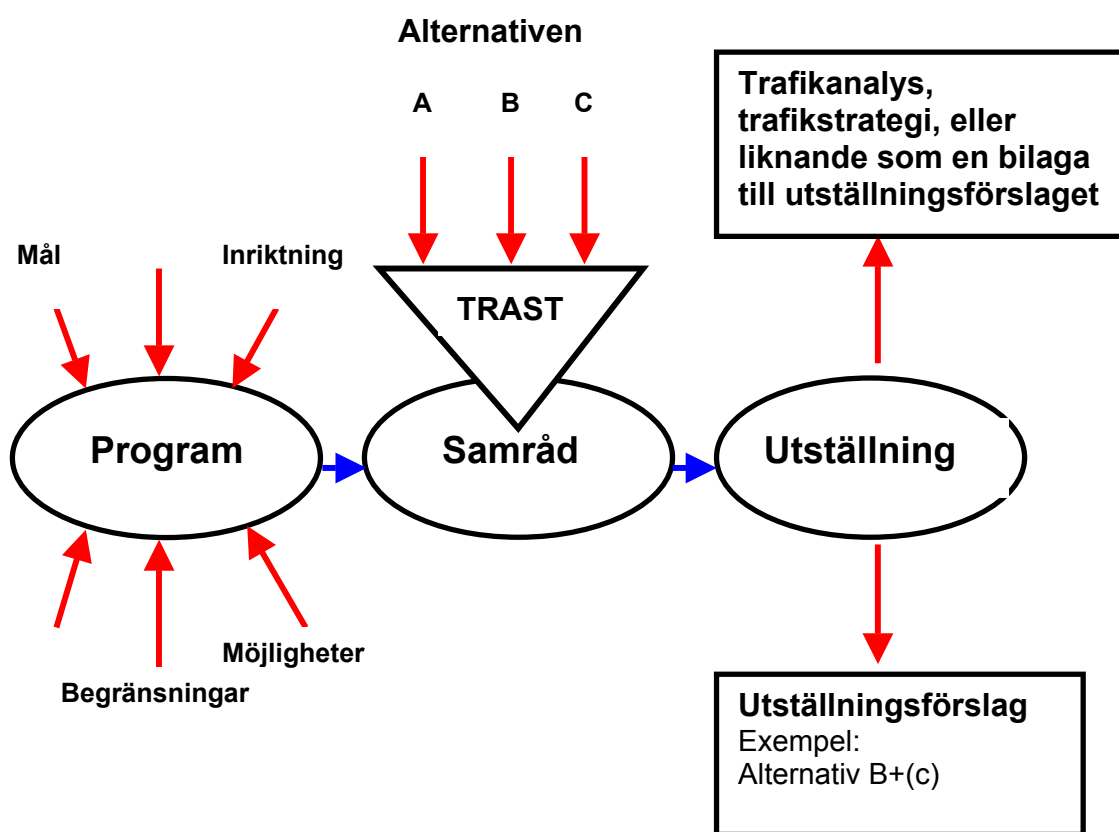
Alternativen

A B C

Trafikanalys, trafikstrategi, eller liknande som en bilaga till utställningsförslaget

Mål

Inriktning

TRAST

Program

Samråd

Utställning

Möjligheter

Begränsningar

Utställningsförslag
Exempel:
Alternativ B+(c)